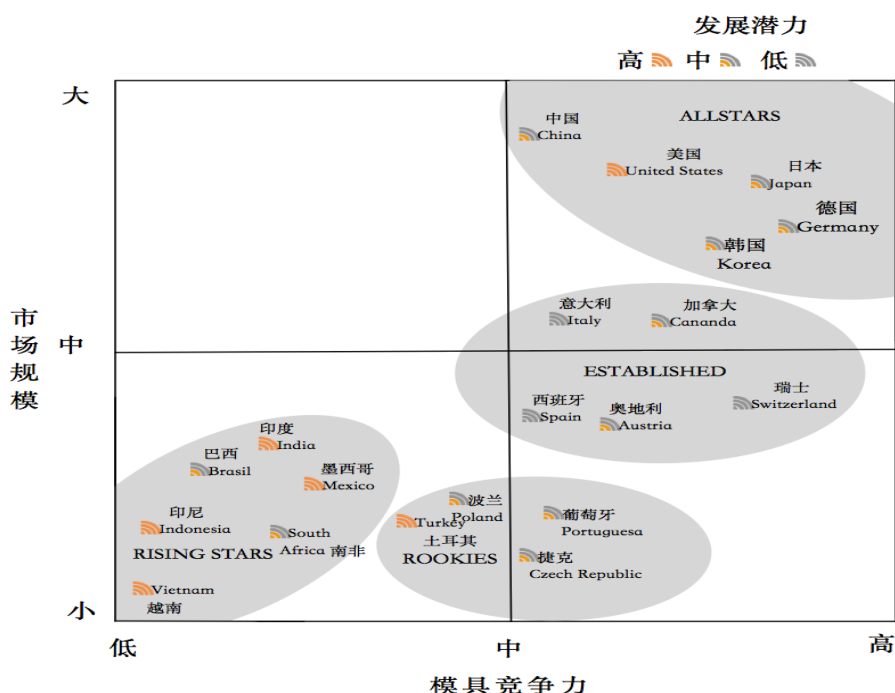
发展潜力

高 中 低

大

中

小

市场规模

低

中

高

模具竞争力

中国 China

ALLSTARS

美国 United States

日本 Japan

德国 Germany

韩国 Korea

意大利 Italy

加拿大 Cananda

ESTABLISHED

瑞士 Switzerland

西班牙 Spain

奥地利 Austria

印度 India

巴西 Brasil

墨西哥 Mexico

印尼 Indonesia

South Africa 南非

RISING STARS

Vietnam 越南

波兰 Poland

Turkey 土耳其

ROOKIES

葡萄牙 Portuguesa

捷克 Czech Republic